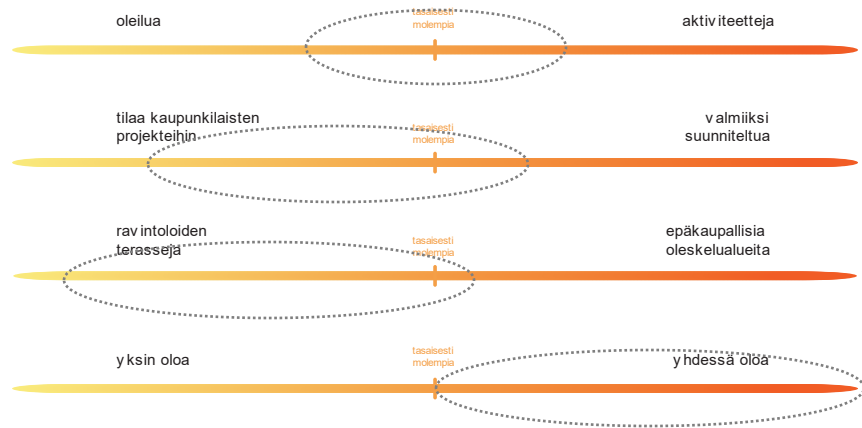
oleilua

tasaisesti molempia

aktiviteetteja

tilaa kaupunkilaisten projekteihin

tasaisesti molempia

valmiiksi suunniteltua

ravintoloiden terasseja

tasaisesti molempia

epäkaupallisia oleskelualueita

yksin oloa

tasaisesti molempia

yhdessä oloa